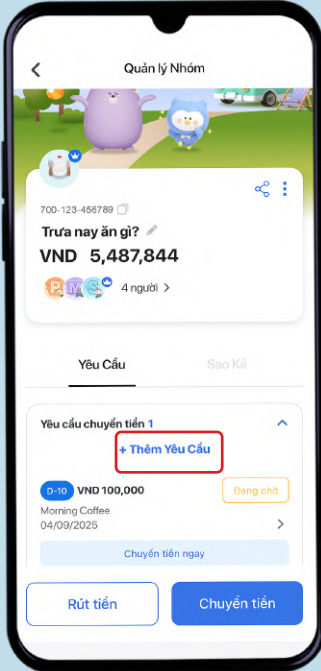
Quản lý Nhóm

700-123-456789

Trưa nay ăn gì?

VND 5,487,844

4 người >

Yêu Cầu

Sao Kê

Yêu cầu chuyển tiền 1

+ Thêm Yêu Cầu

D-10 VND 100,000

Đang chờ

Morning Coffee

04/09/2025

Chuyển tiền ngay

Rút tiền

Chuyển tiền